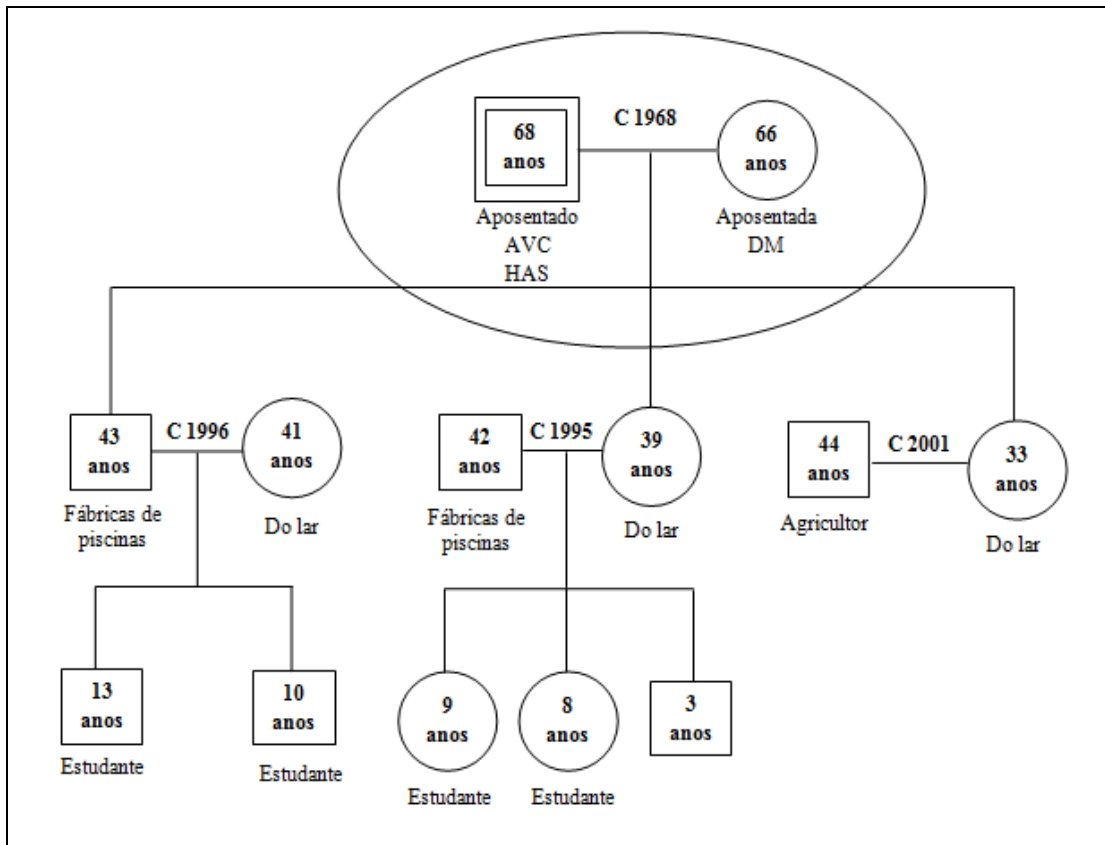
68 anos

C 1968

66 anos

Aposentado
AVC
HAS

Aposentada
DM

43 anos

C 1996

41 anos

Fábricas de piscinas

Do lar

42 anos

C 1995

39 anos

Fábricas de piscinas

Do lar

44 anos

C 2001

33 anos

Agricultor

Do lar

13 anos

Estudante

10 anos

Estudante

9 anos

Estudante

8 anos

Estudante

3 anos